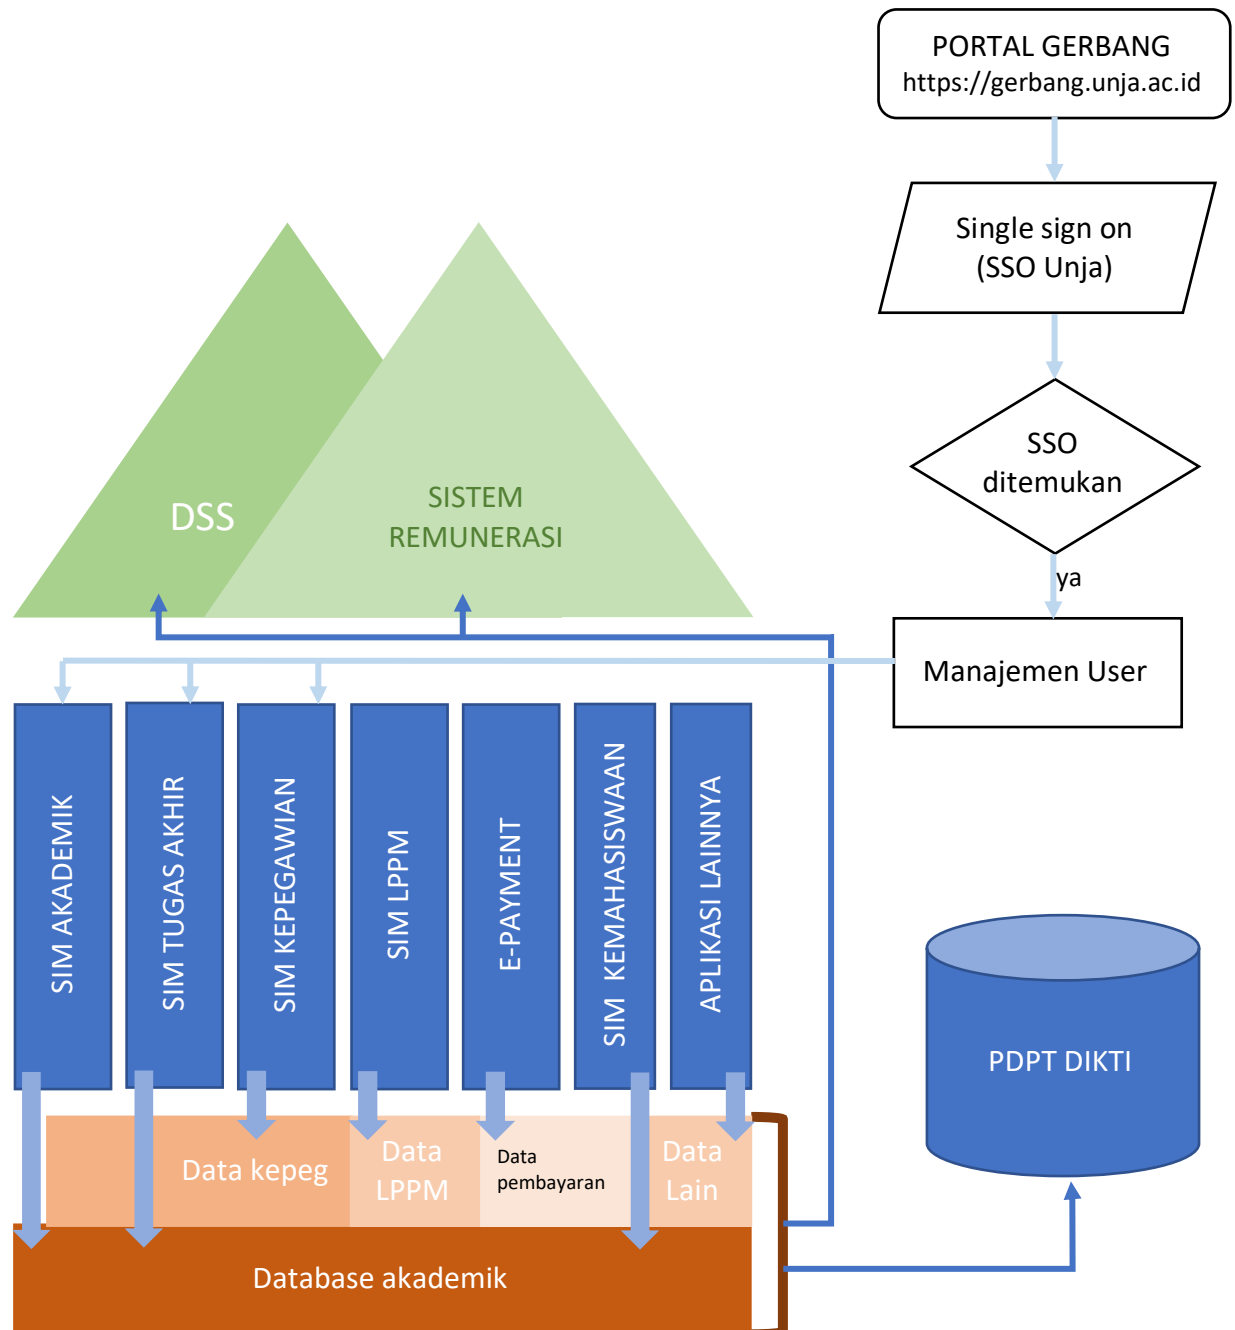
PORTAL GERBANG
https://gerbang.unja.ac.id

Single sign on
(SSO Unja)

SSO
ditemukan

ya

Manajemen User

DSS

SISTEM
REMUNERASI

SIM AKADEMIK

SIM TUGAS AKHIR

SIM KEPEGAWIAN

SIM LPPM

E-PAYMENT

SIM KEMAHASISWAAN

APLIKASI LAINNYA

PDPT DIKTI

Data kepeg

Data
LPPM

Data
pembayaran

Data
Lain

Database akademik